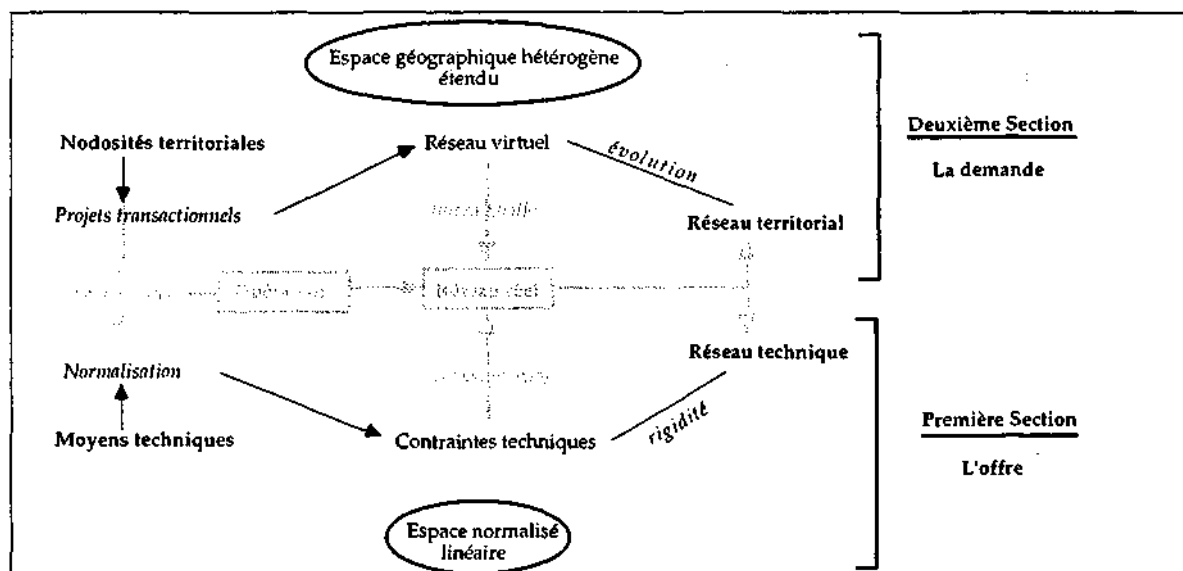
Espace géographique hétérogène étendu

Nodosités territoriales

Projets transactionnels

Réseau virtuel

évolution

Réseau territorial

Deuxième Section

La demande

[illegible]

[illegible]

Réseau réel

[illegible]

Réseau technique

Normalisation

Moyens techniques

Contraintes techniques

rigidité

Première Section

L'offre

Espace normalisé linéaire